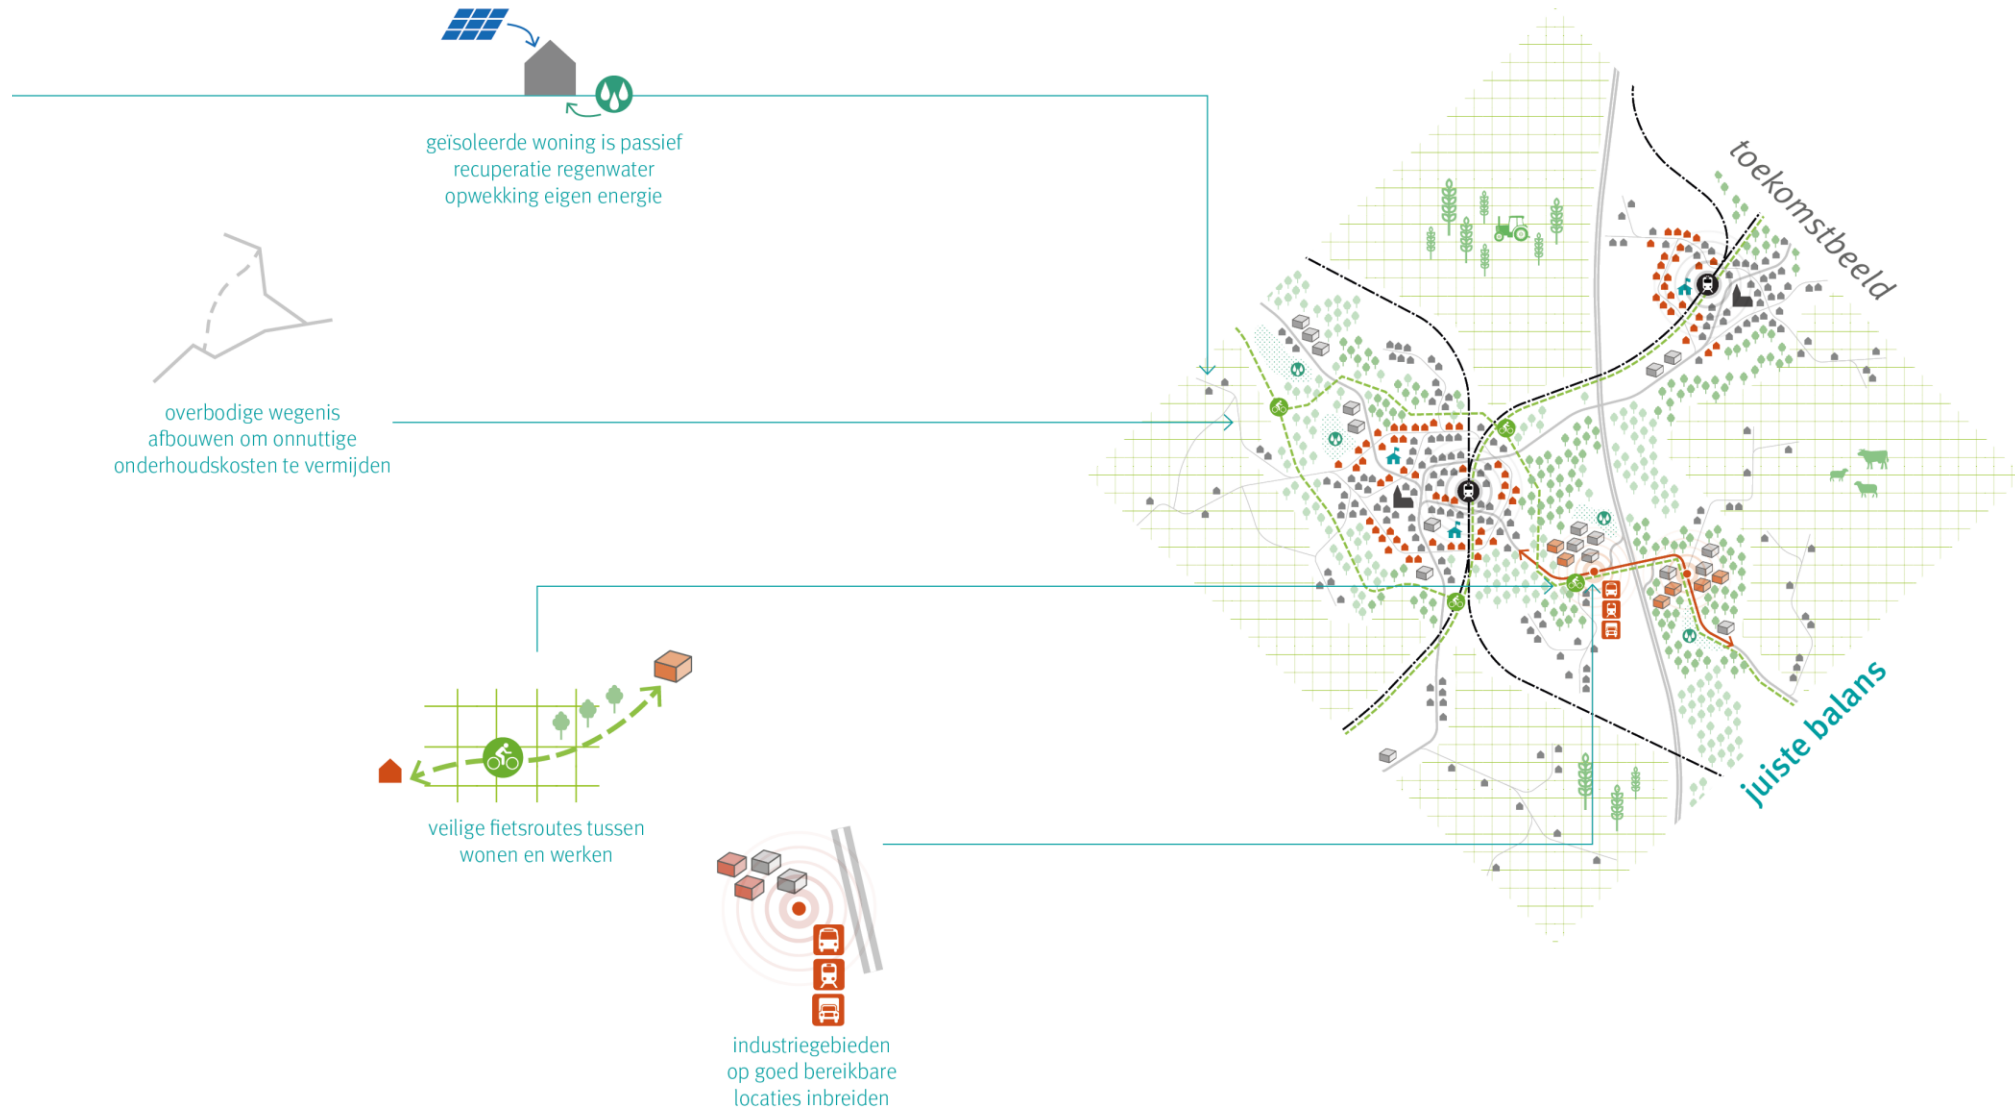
geïsoleerde woning is passief
recuperatie regenwater
opwekking eigen energie

toekomstbeeld

overbodige wegenis
afbouwen om onnuttige
onderhoudskosten te vermijden

veilige fietsroutes tussen
wonen en werken

juiste balans

industriegebieden
op goed bereikbare
locaties inbreiden